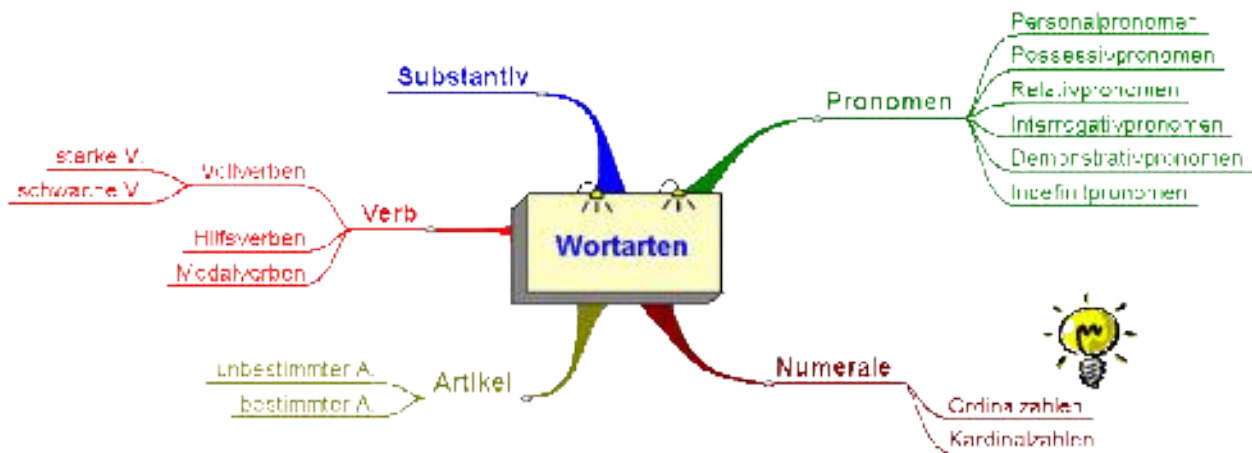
Wortarten

Substantiv

Pronomen
Personalpronomen
Possessivpronomen
Relativpronomen
Interrogativpronomen
Demonstrativpronomen
Indefinitpronomen

Verb
Vollverben
starke V.
schwache V.
Hilfsverben
Modalverben

Artikel
unbestimmter A.
bestimmter A.

Numerale
Ordinalzahlen
Kardinalzahlen